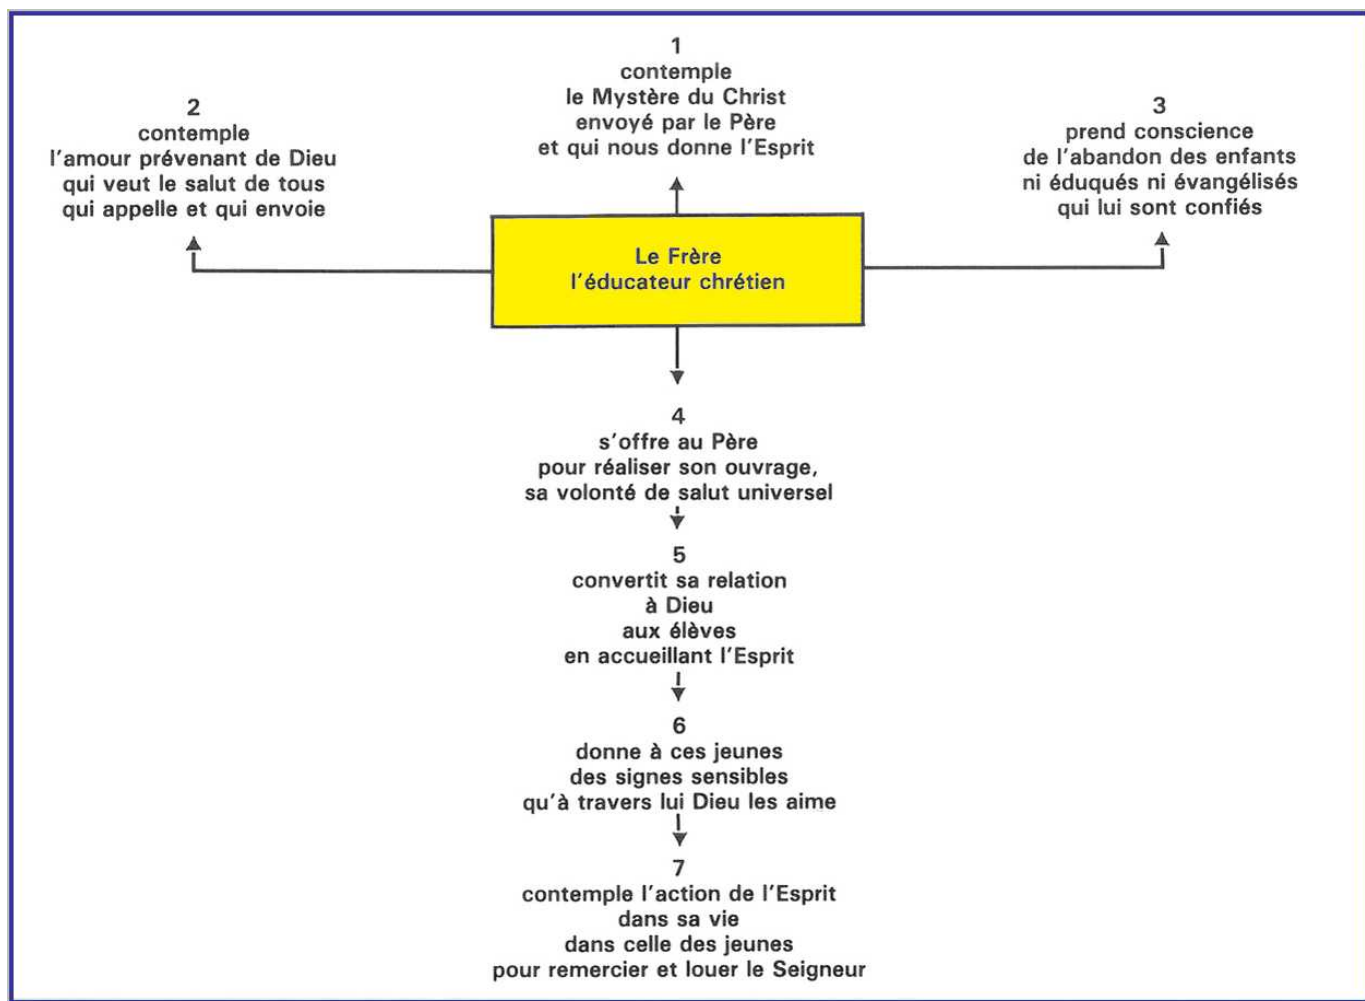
1
contemple
le Mystère du Christ
envoyé par le Père
et qui nous donne l'Esprit

2
contemple
l'amour prévenant de Dieu
qui veut le salut de tous
qui appelle et qui envoie

3
prend conscience
de l'abandon des enfants
ni éduqués ni évangélisés
qui lui sont confiés

Le Frère
l'éducateur chrétien

4
s'offre au Père
pour réaliser son ouvrage,
sa volonté de salut universel

5
convertit sa relation
à Dieu
aux élèves
en accueillant l'Esprit

6
donne à ces jeunes
des signes sensibles
qu'à travers lui Dieu les aime

7
contemple l'action de l'Esprit
dans sa vie
dans celle des jeunes
pour remercier et louer le Seigneur